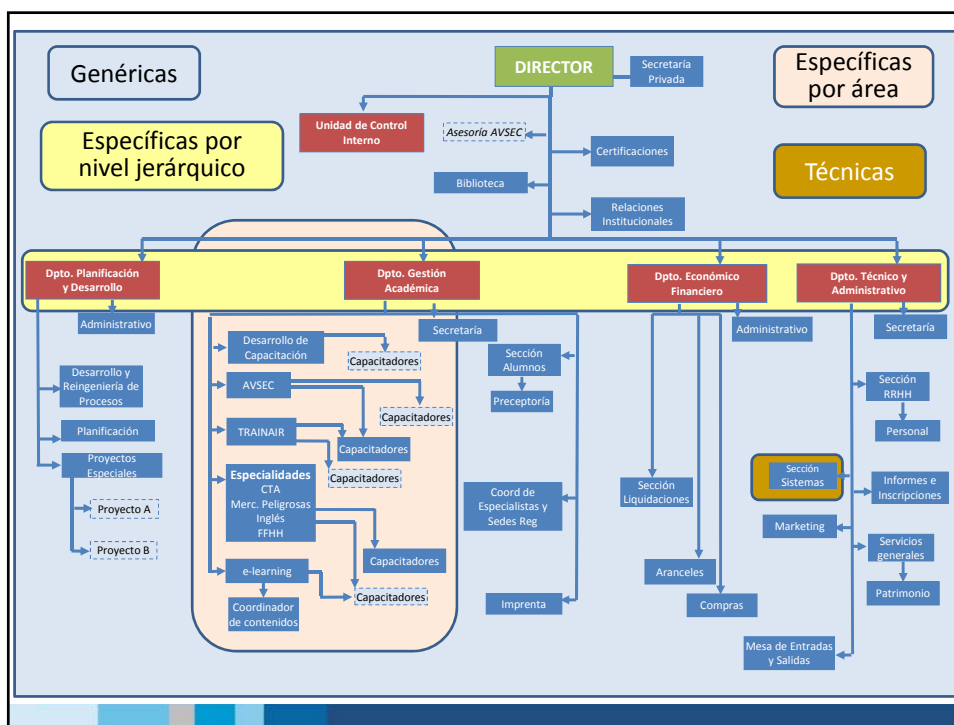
Genéricas

DIRECTOR

Secretaría Privada

Específicas por área

Específicas por nivel jerárquico

Unidad de Control Interno

Asesoría AVSEC

Certificaciones

Técnicas

Biblioteca

Relaciones Institucionales

Dpto. Planificación y Desarrollo

Dpto. Gestión Académica

Dpto. Económico Financiero

Dpto. Técnico y Administrativo

Administrativo

Secretaría

Administrativo

Secretaría

Desarrollo de Capacitación

Capacitadores

Sección Alumnos

Desarrollo y Reingeniería de Procesos

AVSEC

Capacitadores

Preceptoría

Sección RRHH

Planificación

TRAINAIR

Capacitadores

Personal

Proyectos Especiales

Capacitadores

Especialidades
CTA
Merc. Peligrosas
Inglés
FFHH

Coord de Especialistas y Sedes Reg

Sección Liquidaciones

Sección Sistemas

Informes e Inscripciones

Proyecto A

Marketing

Proyecto B

Capacitadores

Servicios generales

e-learning

Aranceles

Capacitadores

Patrimonio

Coordinador de contenidos

Imprenta

Compras

Mesa de Entradas y Salidas